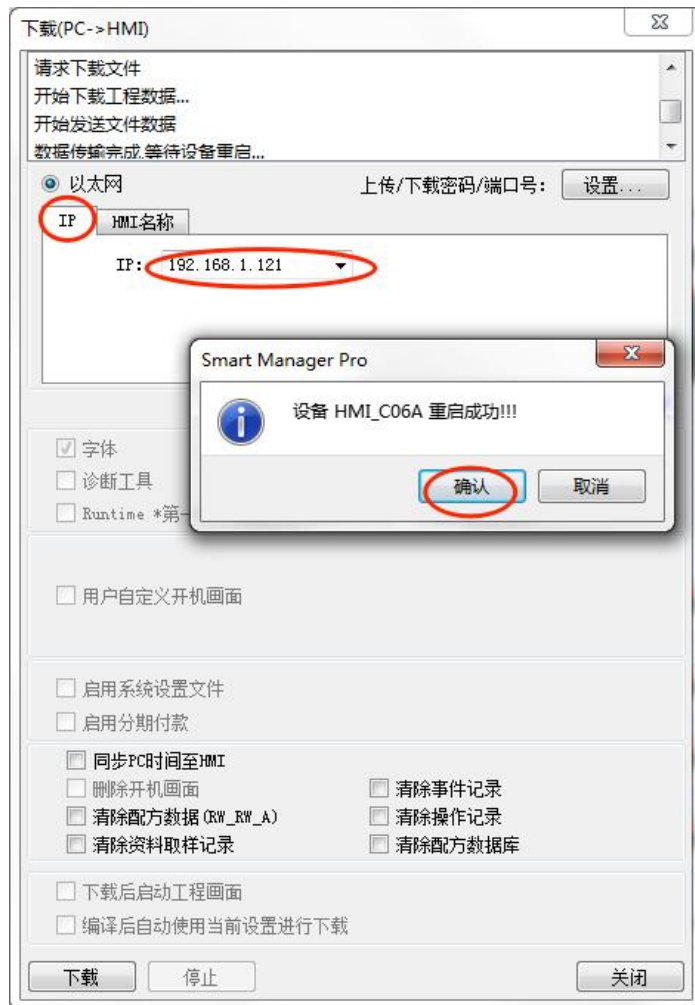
下载(PC->HMI)

请求下载文件
开始下载工程数据...
开始发送文件数据
数据传输完成,等待设备重启...

以太网
上传/下载密码/端口号:
设置...

IP
HMI名称

IP: 192.168.1.121

Smart Manager Pro

设备 HMI_C06A 重启成功!!!

确认
取消

字体
诊断工具
Runtime *第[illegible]

用户自定义开机画面

启用系统设置文件
启用分期付款

同步PC时间至HMI
删除开机画面
清除事件记录
清除配方数据(RW_RW_A)
清除操作记录
清除资料取样记录
清除配方数据库

下载后启动工程画面
编译后自动使用当前设置进行下载

下载
停止
关闭